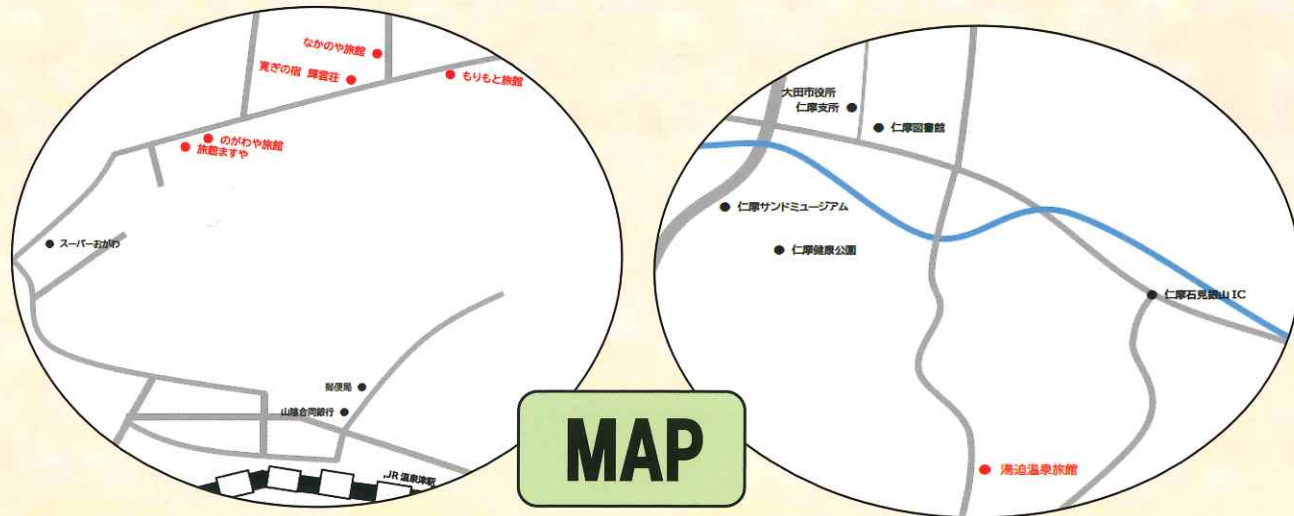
なかのや旅館
震ぎの宿 輝雲荘
もりもと旅館
のがわや旅館
旅館ますや
スーパーおがわ
郵便局
山陰合同銀行
JR 温泉津駅

大田市役所
仁摩支所
仁摩図書館
仁摩サンドミュージアム
仁摩健康公園
仁摩石見銀山 IC
湯迫温泉旅館

MAP